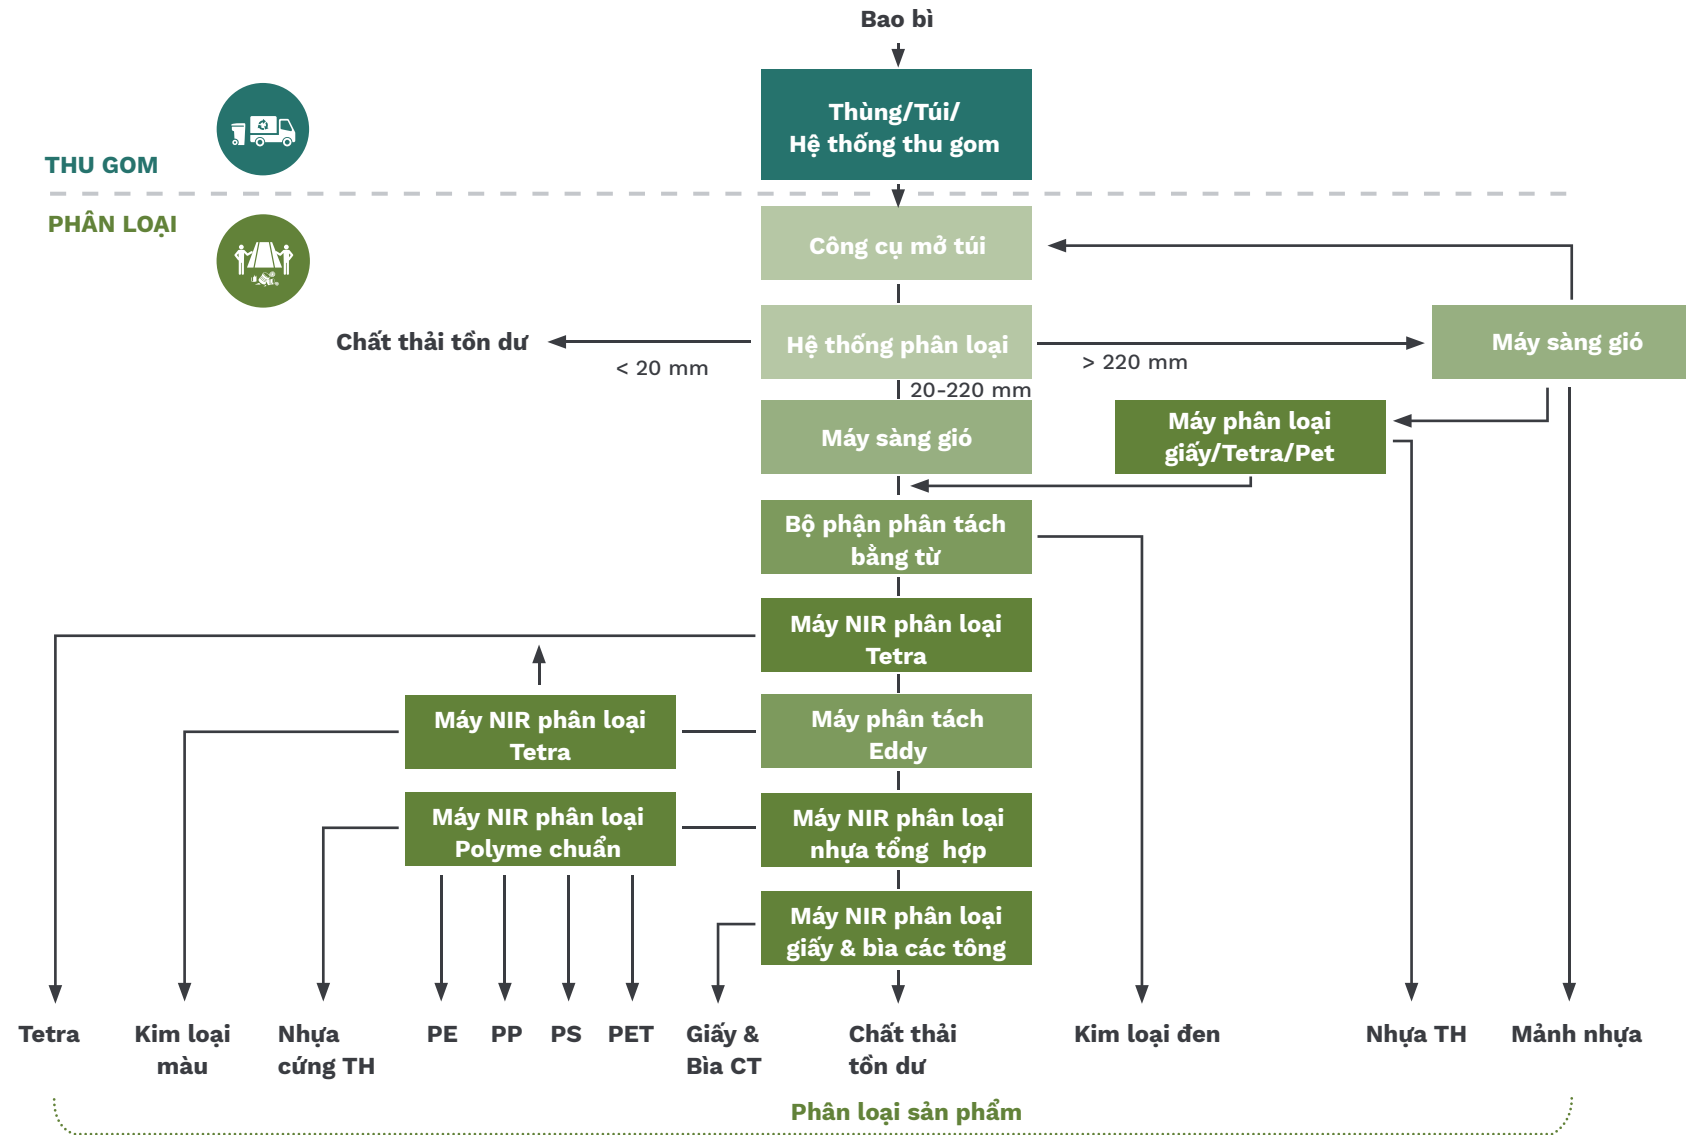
Bao bì

Thùng/Túi/
Hệ thống thu gom

THU GOM

PHÂN LOẠI

Công cụ mở túi

Chất thải tồn dư

< 20 mm

Hệ thống phân loại

> 220 mm

Máy sàng gió

20-220 mm

Máy sàng gió

Máy phân loại giấy/Tetra/Pet

Bộ phận phân tách bằng từ

Máy NIR phân loại Tetra

Máy NIR phân loại Tetra

Máy phân tách Eddy

Máy NIR phân loại Polyme chuẩn

Máy NIR phân loại nhựa tổng hợp

Máy NIR phân loại giấy & bia các tông

Tetra

Kim loại màu

Nhựa cứng TH

PE

PP

PS

PET

Giấy & Bìa CT

Chất thải tồn dư

Kim loại đen

Nhựa TH

Mảnh nhựa

Phân loại sản phẩm